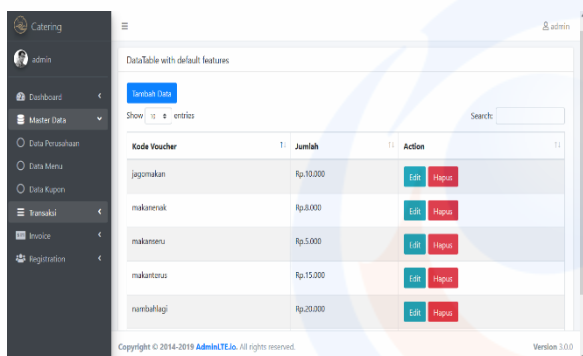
Catering

admin

Dashboard

Master Data

Data Perusahaan

Data Menu

Data Kupon

Transaksi

Invoice

Registration

≡

admin

DataTable with default features

Tambah Data

Show 10 entries

Search:

| Kode Voucher | Jumlah | Action |
|---|---|---|
| jagomakan | Rp.10.000 | Edit Hapus |
| makanenak | Rp.8.000 | Edit Hapus |
| makanseru | Rp.5.000 | Edit Hapus |
| makanterus | Rp.15.000 | Edit Hapus |
| nambahlagi | Rp.20.000 | Edit Hapus |

Copyright © 2014-2019 AdminLTE.io. All rights reserved.

Version 3.0.0